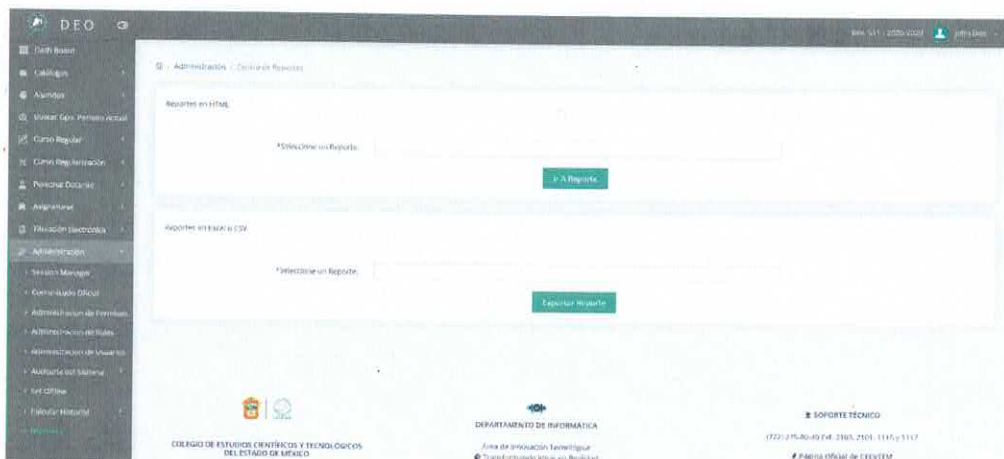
DEO

Dash Board
Catálogos
Alumnos
Visitar Gpo. Periodo Actual
Curso Regular
Curso Regularización
Personal Docente
Asignaturas
Titulación Electrónica
Administración
Session Manager
Comunicado Oficial
Administración de Permisos
Administración de Roles
Administración de Usuarios
Auditoría del Sistema
Set Offline
Calcular Historial
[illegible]

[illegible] 2020-2021 John Doe

Administración / Centro de Reportes

Reportes en HTML

*Seleccione un Reporte

Ir A Reporte

Reportes en Excel o CSV

*Seleccione un Reporte

Exportar Reporte

COLEGIO DE ESTUDIOS CIENTÍFICOS Y TECNOLÓGICOS DEL ESTADO DE MÉXICO

DEPARTAMENTO DE INFORMÁTICA
Área de Innovación Tecnológica
Transformando Ideas en Realidad

SOPORTE TÉCNICO
(722) 275-80-40 Ext. 2103, 2101, 1115 y 1117
Página Oficial de CECYTEM